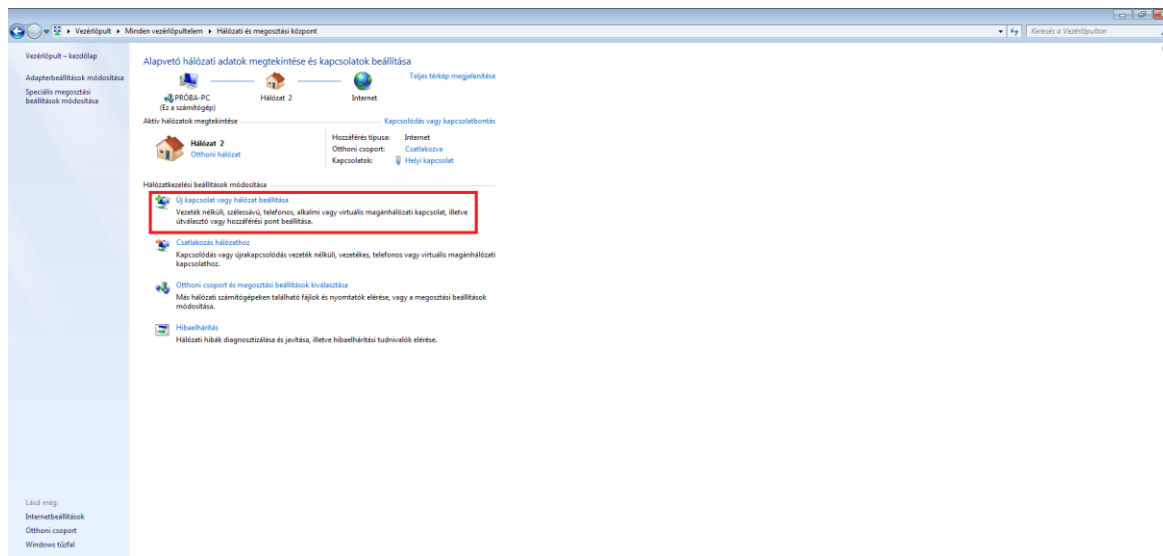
▸ Vezérlőpult ▸ Minden vezérlőpultelem ▸ Hálózati és megosztási központ

Keresés a Vezérlőpulton

Vezérlőpult – kezdőlap

Adapterbeállítások módosítása

Speciális megosztási beállítások módosítása

Alapvető hálózati adatok megtekintése és kapcsolatok beállítása

Teljes térkép megjelenítése

PRÓBA-PC (Ez a számítógép)

Hálózat 2

Internet

Aktív hálózatok megtekintése

Kapcsolódás vagy kapcsolatbontás

Hálózat 2
Otthoni hálózat

Hozzáférés típusa: Internet
Otthoni csoport: Csatlakozva
Kapcsolatok: Helyi kapcsolat

Hálózatkezelési beállítások módosítása

Új kapcsolat vagy hálózat beállítása
Vezeték nélküli, szélessávú, telefonos, alkalmi vagy virtuális magánhálózati kapcsolat, illetve útválasztó vagy hozzáférési pont beállítása.

Csatlakozás hálózathoz
Kapcsolódás vagy újrakapcsolódás vezeték nélküli, vezetékes, telefonos vagy virtuális magánhálózati kapcsolathoz.

Otthoni csoport és megosztási beállítások kiválasztása
Más hálózati számítógépeken található fájlok és nyomtatók elérése, vagy a megosztási beállítások módosítása.

Hibaelhárítás
Hálózati hibák diagnosztizálása és javítása, illetve hibaelhárítási tudnivalók elérése.

Lásd még:
Internetbeállítások
Otthoni csoport
Windows tűzfal